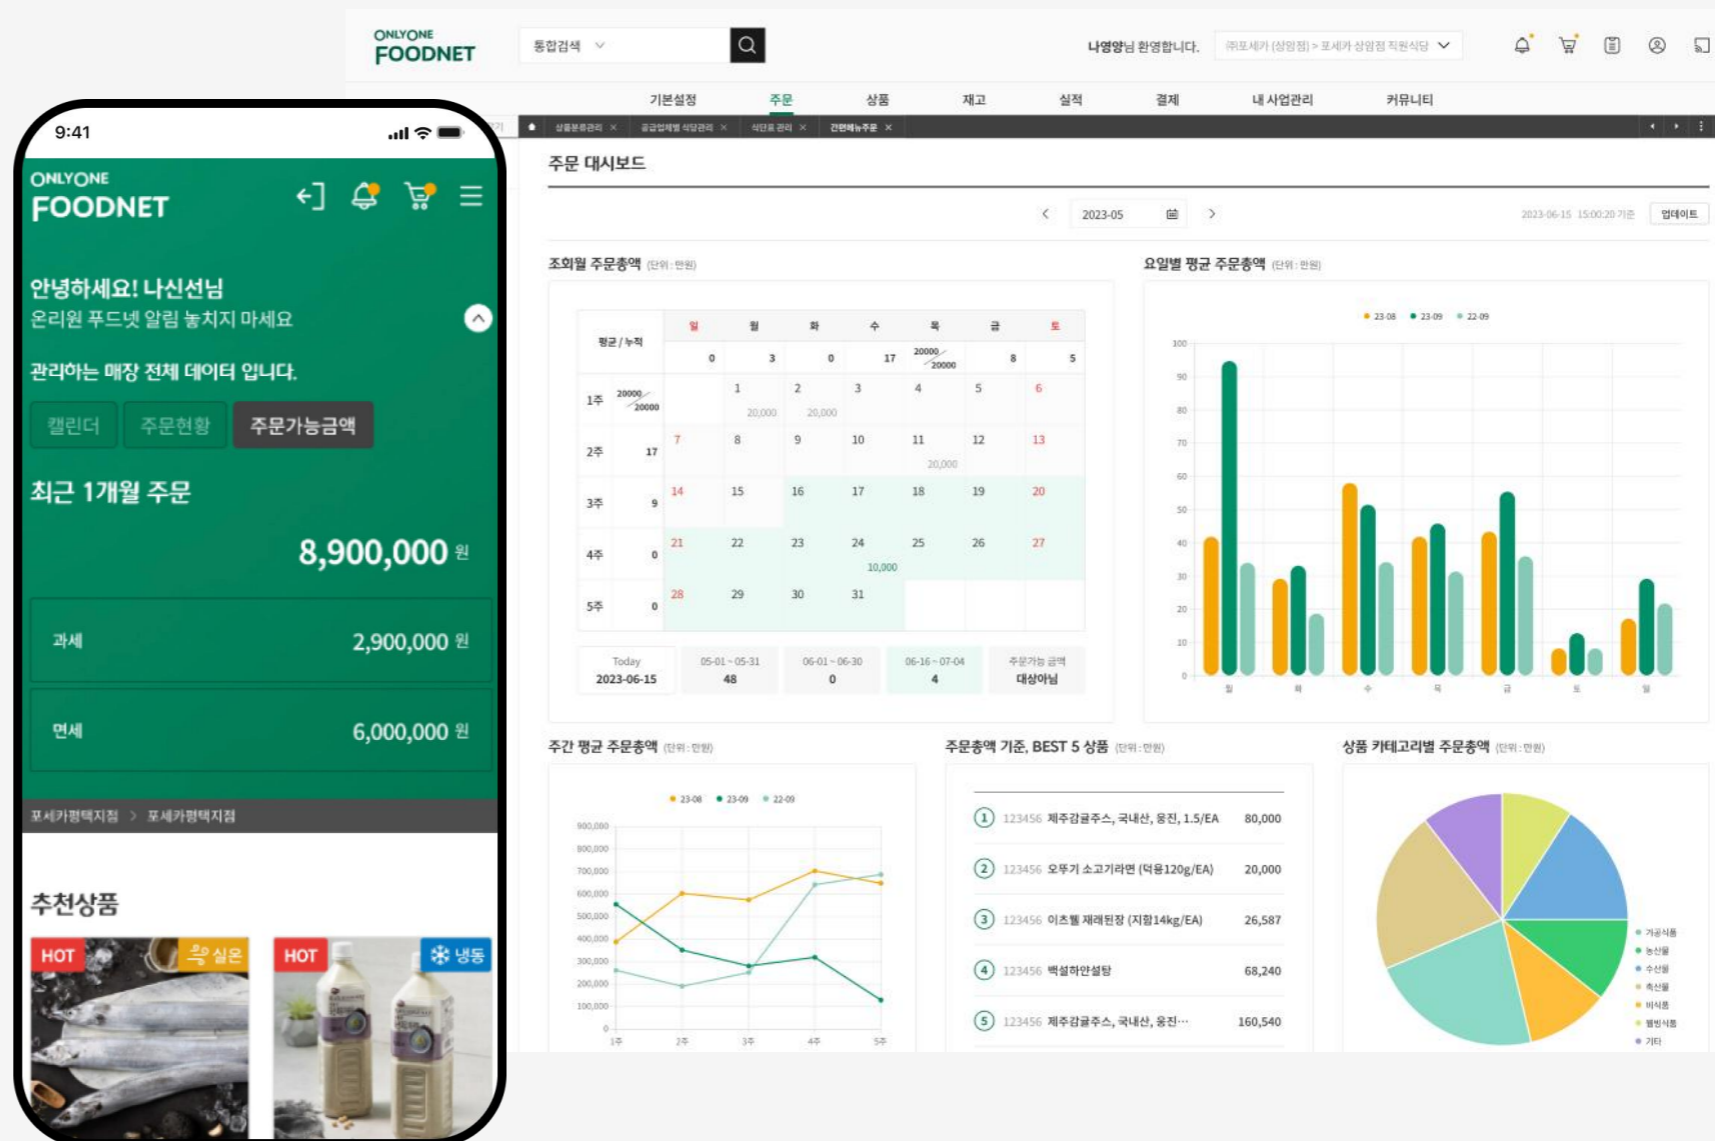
9:41

ONLYONE FOODNET

안녕하세요! 나신선님
온리원 푸드넷 알림 놓치지 마세요

관리하는 매장 전체 데이터 입니다.

캘린더 주문현황 주문가능금액

최근 1개월 주문

8,900,000 원

과세 2,900,000 원

면세 6,000,000 원

포세카평택지점 > 포세카평택지점

추천상품

HOT 실온
HOT 냉동

ONLYONE FOODNET

통합검색

나영양님 환영합니다. (주)포세카 (상임점) > 포세카 상임점 직원식당

기본설정 주문 상품 재고 실적 결제 내 사업관리 커뮤니티

상품본류관리 × 공급업체별 식단관리 × 식단표 관리 × 간편메뉴주문 ×

주문 대시보드

2023-05

2023-06-15 15:00:20 기준 업데이트

조회월 주문총액 (단위 : 만원)

| 평균 / 누적 | 일 | 월 | 화 | 수 | 목 | 금 | 토 |
|---|---|---|---|---|---|---|---|
| | 0 | 3 | 0 | 17 | 20000 / 20000 | 8 | 5 |
| 1주 20000 / 20000 | | 1 20,000 | 2 20,000 | 3 | 4 | 5 | 6 |
| 2주 17 | 7 | 8 | 9 | 10 | 11 20,000 | 12 | 13 |
| 3주 9 | 14 | 15 | 16 | 17 | 18 | 19 | 20 |
| 4주 0 | 21 | 22 | 23 | 24 10,000 | 25 | 26 | 27 |
| 5주 0 | 28 | 29 | 30 | 31 | | | |

| Today 2023-06-15 | 05-01 ~ 05-31 48 | 06-01 ~ 06-30 0 | 06-16 ~ 07-04 4 | 주문가능 금액 대상아님 |
|---|---|---|---|---|

요일별 평균 주문총액 (단위 : 만원)

23-08 23-09 22-09

100 90 80 70 60 50 40 30 20 10 0

월 화 수 목 금 토 일

주간 평균 주문총액 (단위 : 만원)

23-08 23-09 22-09

900,000 800,000 700,000 600,000 500,000 400,000 300,000 200,000 100,000 0

1주 2주 3주 4주 5주

주문총액 기준, BEST 5 상품 (단위 : 만원)

1 123456 제주감귤주스, 국내산, 웅진, 1.5/EA 80,000
2 123456 오뚜기 소고기라면 (덕용120g/EA) 20,000
3 123456 이츠웰 재래된장 (지함14kg/EA) 26,587
4 123456 백설하얀설탕 68,240
5 123456 제주감귤주스, 국내산, 웅진··· 160,540

상품 카테고리별 주문총액 (단위 : 만원)

가공식품 농산물 수산물 축산물 비식품 웰빙식품 기타